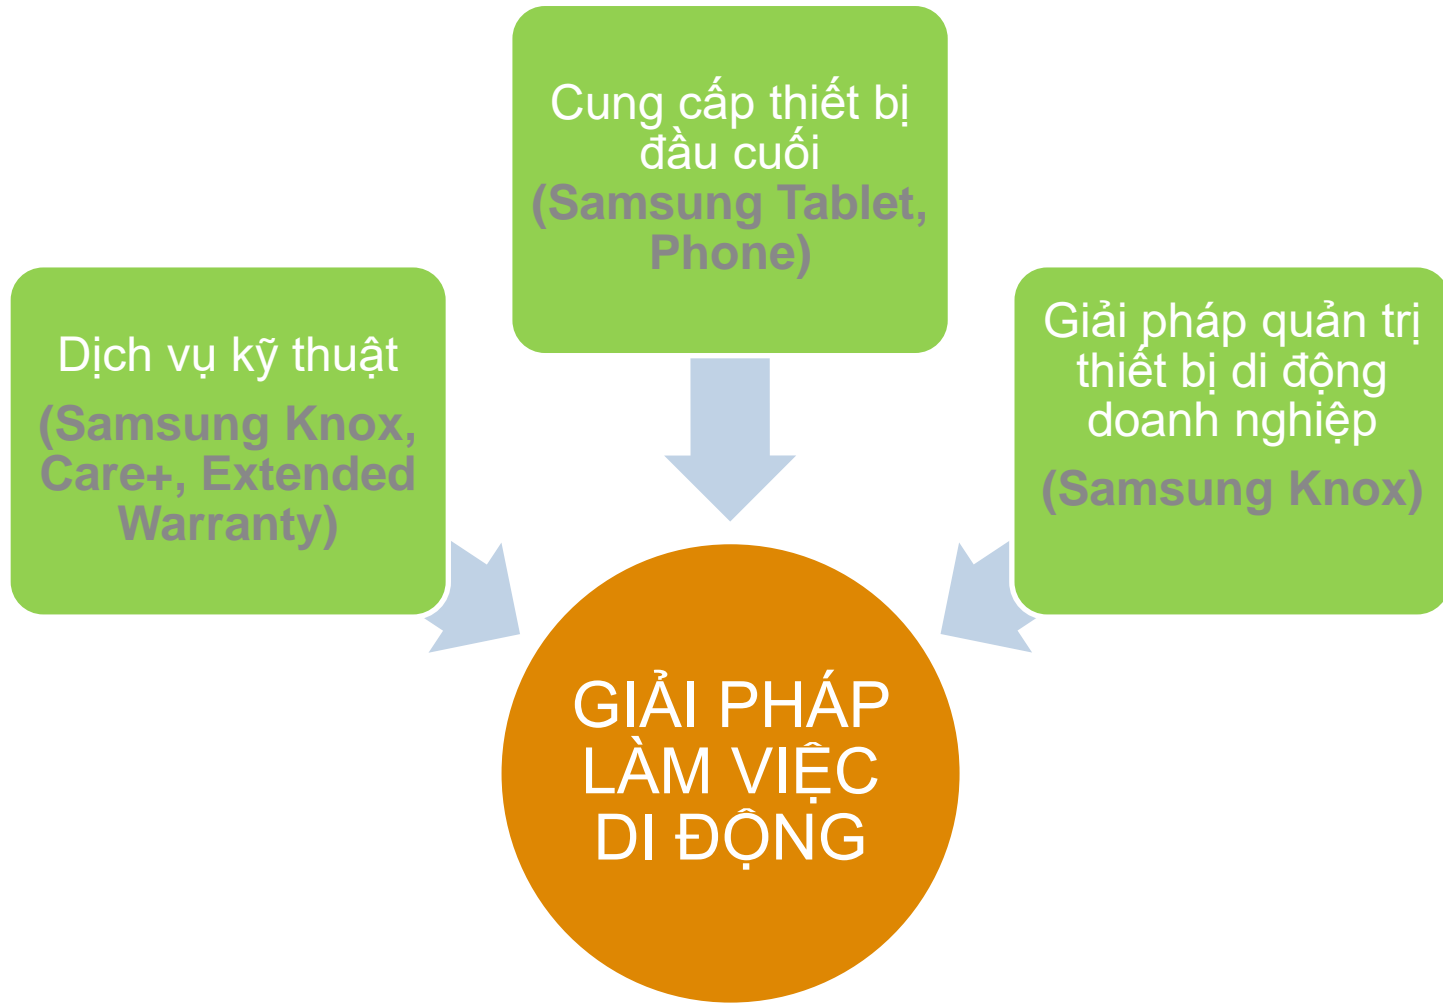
Cung cấp thiết bị đầu cuối
(Samsung Tablet, Phone)

Dịch vụ kỹ thuật
(Samsung Knox, Care+, Extended Warranty)

Giải pháp quản trị thiết bị di động doanh nghiệp
(Samsung Knox)

GIẢI PHÁP LÀM VIỆC DI ĐỘNG